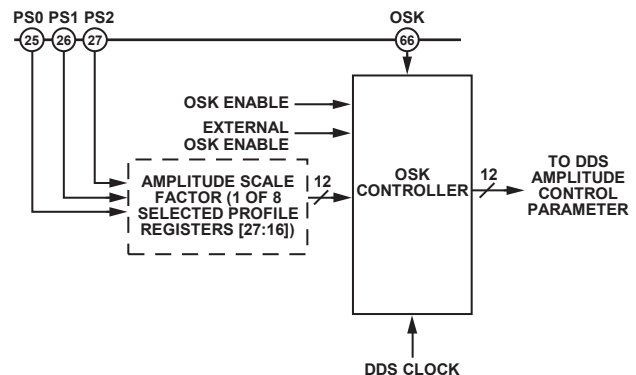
PS0 PS1 PS2

25 26 27

OSK

66

OSK ENABLE

EXTERNAL OSK ENABLE

AMPLITUDE SCALE FACTOR (1 OF 8 SELECTED PROFILE REGISTERS [27:16])

12

OSK CONTROLLER

12

TO DDS AMPLITUDE CONTROL PARAMETER

DDS CLOCK